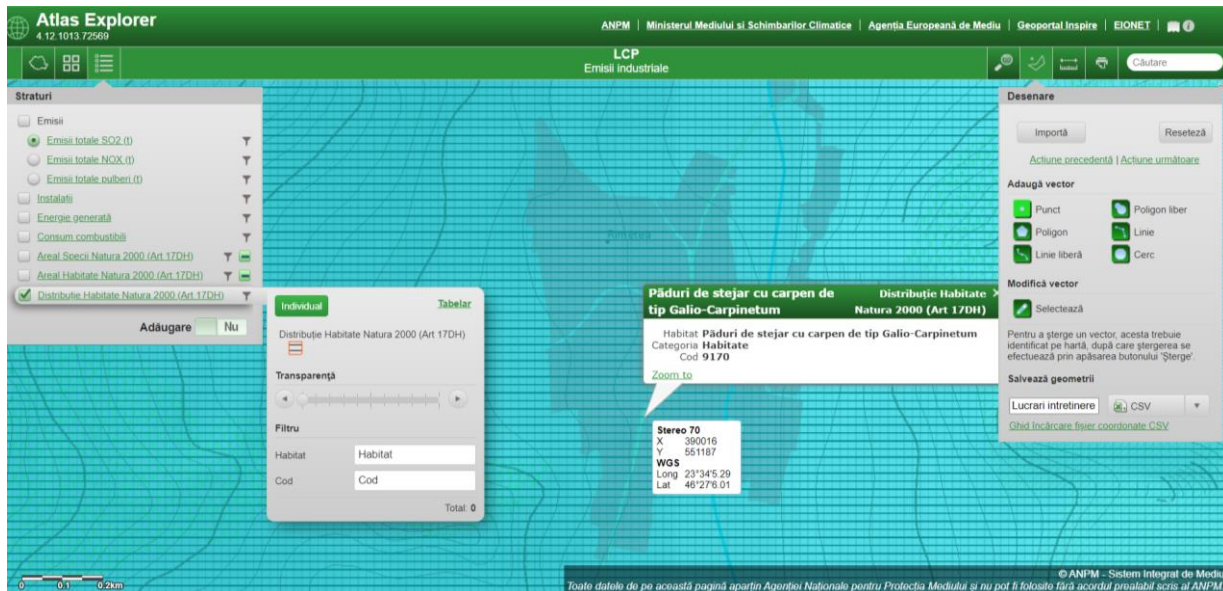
Atlas Explorer
4.12.1013.72569

ANPM | Ministerul Mediului si Schimbarilor Climatice | Agenția Europeană de Mediu | Geoportal Inspire | EIONET

LCP
Emisii industriale

Căutare

Straturi
Emisii
Emisii totale SO2 (t)
Emisii totale NOX (t)
Emisii totale pulberi (t)
Instalatii
Energie generată
Consum combustibili
Areal Specii Natura 2000 (Art 17DH)
Areal Habitate Natura 2000 (Art 17DH)
Distribuție Habitate Natura 2000 (Art 17DH)

Adăugare Nu

Individual Tabelar
Distribuție Habitate Natura 2000 (Art 17DH)
Transparență
Filtru
Habitat Habitat
Cod Cod
Total: 0

Păduri de stejar cu carpen de tip Galio-Carpinetum
Distribuție Habitate Natura 2000 (Art 17DH)
Habitat Păduri de stejar cu carpen de tip Galio-Carpinetum
Categoria Habitate
Cod 9170
Zoom to

Stereo 70
X 390016
Y 551187
WGS
Long 23°34'5.29
Lat 46°27'6.01

Desenare
Importă Resetează
Acțiune precedentă | Acțiune următoare
Adaugă vector
Punct Poligon liber
Poligon Linie
Linie liberă Cerc
Modifică vector
Selectează
Pentru a șterge un vector, acesta trebuie identificat pe hartă, după care ștergerea se efectuează prin apăsarea butonului 'Șterge'.
Salvează geometrii
Lucrari intretinere CSV
Ghid încărcare fișier coordonate CSV

0 0.1 0.2km

© ANPM - Sistem Integrat de Mediu
Toate datele de pe această pagină aparțin Agenției Naționale pentru Protecția Mediului și nu pot fi folosite fără acordul prealabil scris al ANPM